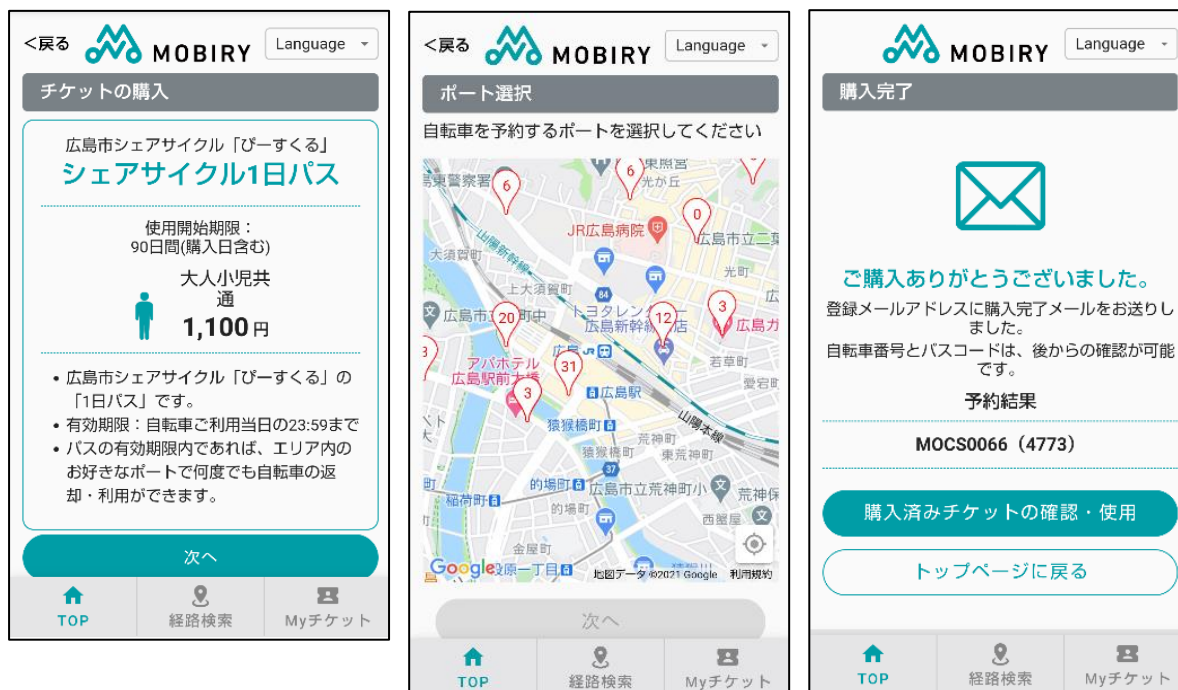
<戻る MOBIRY Language

チケットの購入

広島市シェアサイクル「ぴーすくる」
シェアサイクル1日パス

使用開始期限：
90日間(購入日含む)

大人小児共通
1,100円

• 広島市シェアサイクル「ぴーすくる」の「1日パス」です。
• 有効期限：自転車ご利用当日の23:59まで
• パスの有効期限内であれば、エリア内のお好きなポートで何度でも自転車の返却・利用ができます。

次へ

TOP 経路検索 Myチケット

<戻る MOBIRY Language

ポート選択

自転車を予約するポートを選択してください

6 6 0 20 12 3 31 3
東警察署 光が丘 JR広島病院 広島市立二葉 大須賀町 上大須賀町 光町 広島市 トヨタレンタ 広島新幹線 店 広島ガ 若草町 アパホテル 広島駅前大橋 広島駅 愛宕町 猿猴橋町 山陽本線 荒神町 東荒神町 的場町 広島市立荒神町小 荒神保 稲荷町 的場町 西蟹屋 金屋町 段原一丁目 84 37
Google 地図データ ©2021 Google 利用規約

次へ

TOP 経路検索 Myチケット

MOBIRY Language

購入完了

ご購入ありがとうございました。
登録メールアドレスに購入完了メールをお送りしました。
自転車番号とパスコードは、後からの確認が可能です。

予約結果

MOCS0066（4773）

購入済みチケットの確認・使用

トップページに戻る

TOP 経路検索 Myチケット